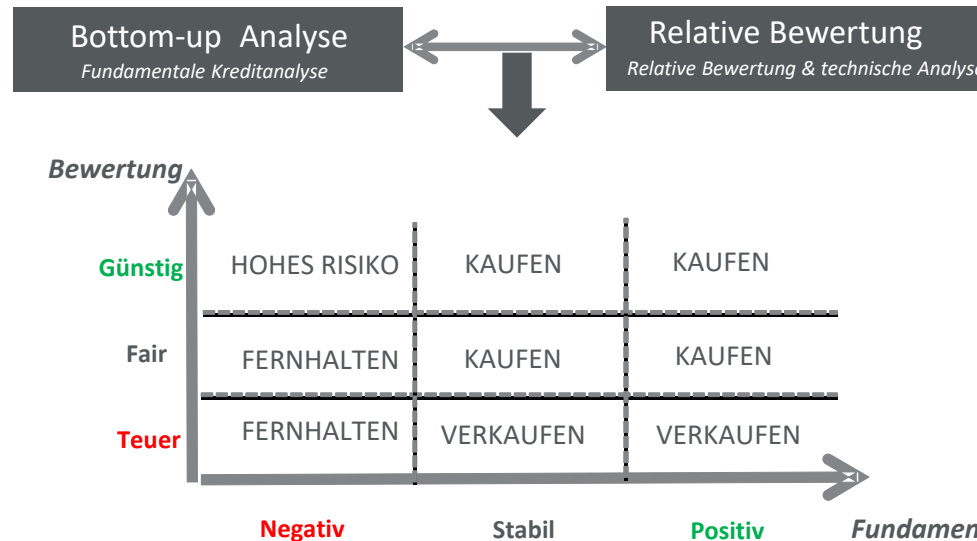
Bottom-up Analyse
Fundamentale Kreditanalyse

Relative Bewertung
Relative Bewertung & technische Analyse

Bewertung

| | | | |
|---|---|---|---|
| Günstig | HOHES RISIKO | KAUFEN | KAUFEN |
| Fair | FERNHALTEN | KAUFEN | KAUFEN |
| Teuer | FERNHALTEN | VERKAUFEN | VERKAUFEN |
| | Negativ | Stabil | Positiv |

Fundamen